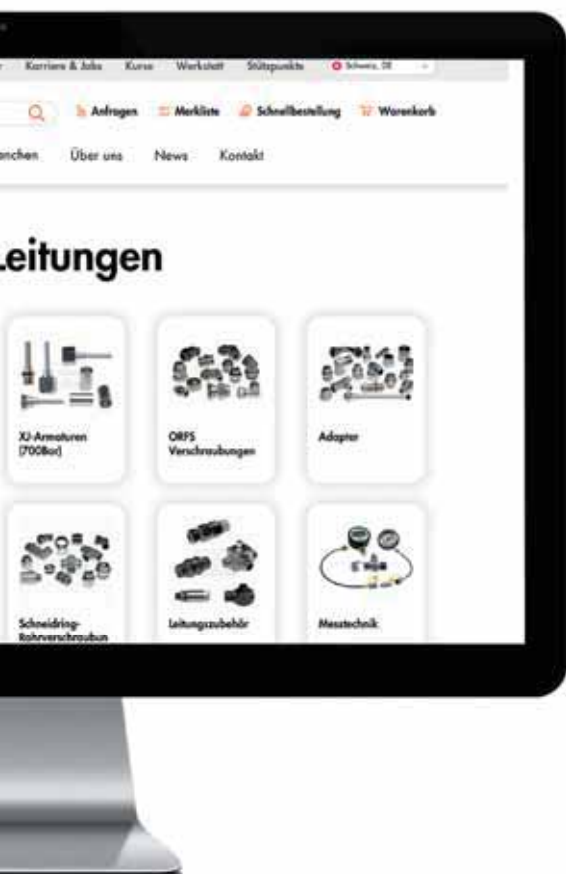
Karriere & Jobs Kurse Werkstatt Stützpunkte Schweiz, DE

Anfragen Merkliste Schnellbestellung Warenkorb

anchen Über uns News Kontakt

Leitungen

XJ-Armaturen (700Bar)

ORFS Verschraubungen

Adapter

Schneidring-Rohrverschraubun

Leitungszubehör

Messtechnik